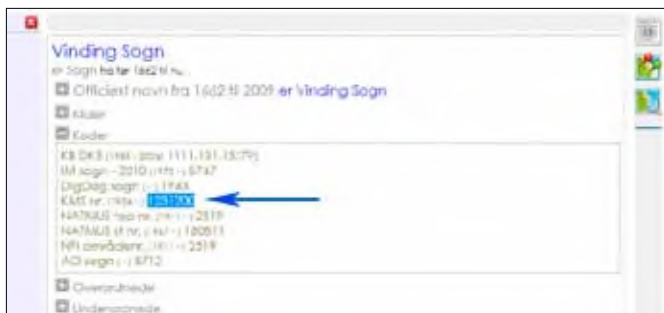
Vinding Sogn

er Sogn fra før 1662 til nu

Officielt navn fra 1662 til 2009 er Vinding Sogn

Kilder

Koder

KB DK5 (1986 - 2006: 1111.151.15.79)
IM sogn - 2010 (1976 - ) 6767
DigDag sogn ( - ) 1968
KMS nr. (1976 - ) 1251200
NATMUS 1980 nr. (1976 - ) 2519
NATMUS st nr. ( - ) 180511
NPI områdenr. ( - ) 2519
AO sogn ( - ) 8712

Overområder

Underområder